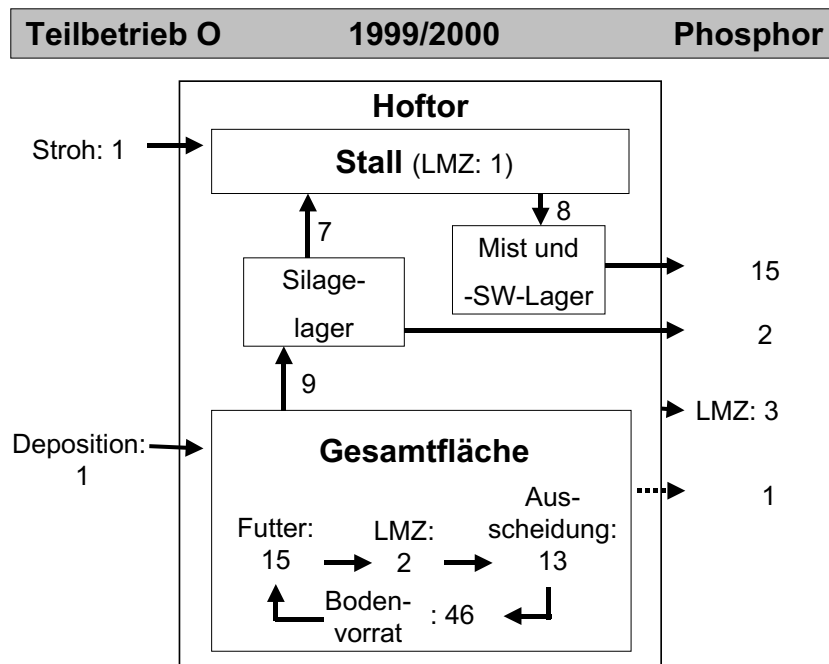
Teilbetrieb O 1999/2000 Phosphor

Hoftor

Stroh: 1

Stall (LMZ: 1)

8

7

Mist und -SW-Lager

15

Silagelager

2

9

LMZ: 3

Deposition: 1

Gesamtfläche

1

Futter: 15

LMZ: 2

Ausscheidung: 13

Bodenvorrat

: 46